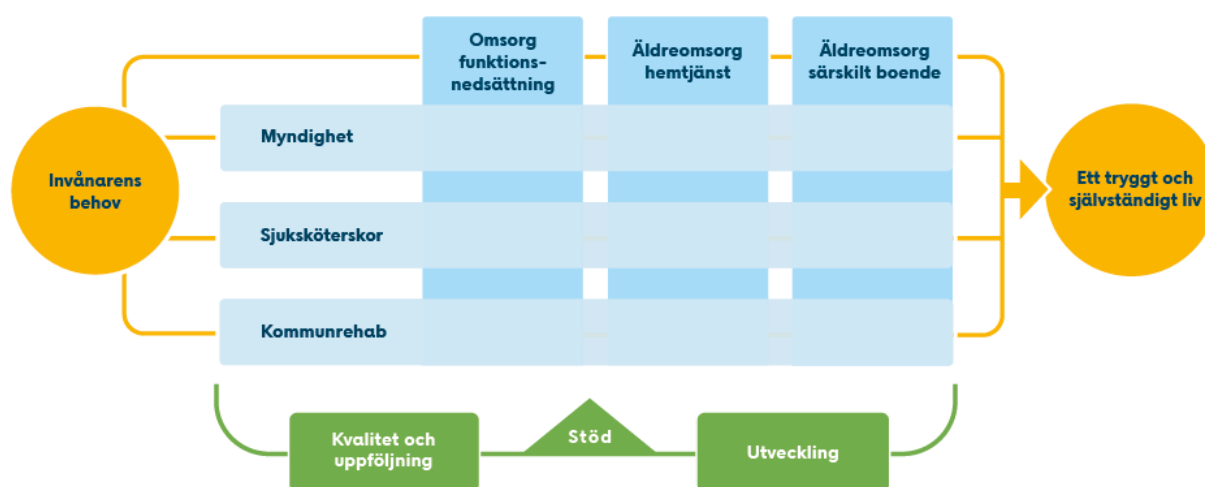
Omsorg funktionsnedsättning

Äldreomsorg hemtjänst

Äldreomsorg särskilt boende

Invånarens behov

Myndighet

Sjuksköterskor

Kommunrehab

Ett tryggt och självständigt liv

Kvalitet och uppföljning

Stöd

Utveckling